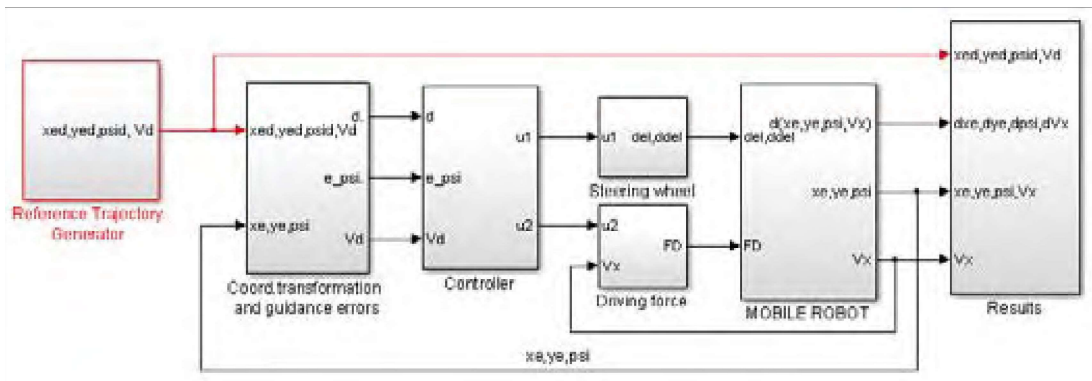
xed,yed,psid, Vd

Reference Trajectory Generator

xed,yed,psid,Vd
d
e_psi
xe,ye,psi
Vd

Coord.transformation and guidance errors

d
e_psi
Vd
u1
u2

Controller

u1
del,ddel

Steering wheel

u2
Vx
FD

Driving force

d(xe,ye,psi,Vx)
del,ddel
xe,ye,psi
FD
Vx

MOBILE ROBOT

xed,yed,psid,Vd
dxe,dye,dpsi,dVx
xe,ye,psi,Vx
Vx

Results

xe,ye,psi